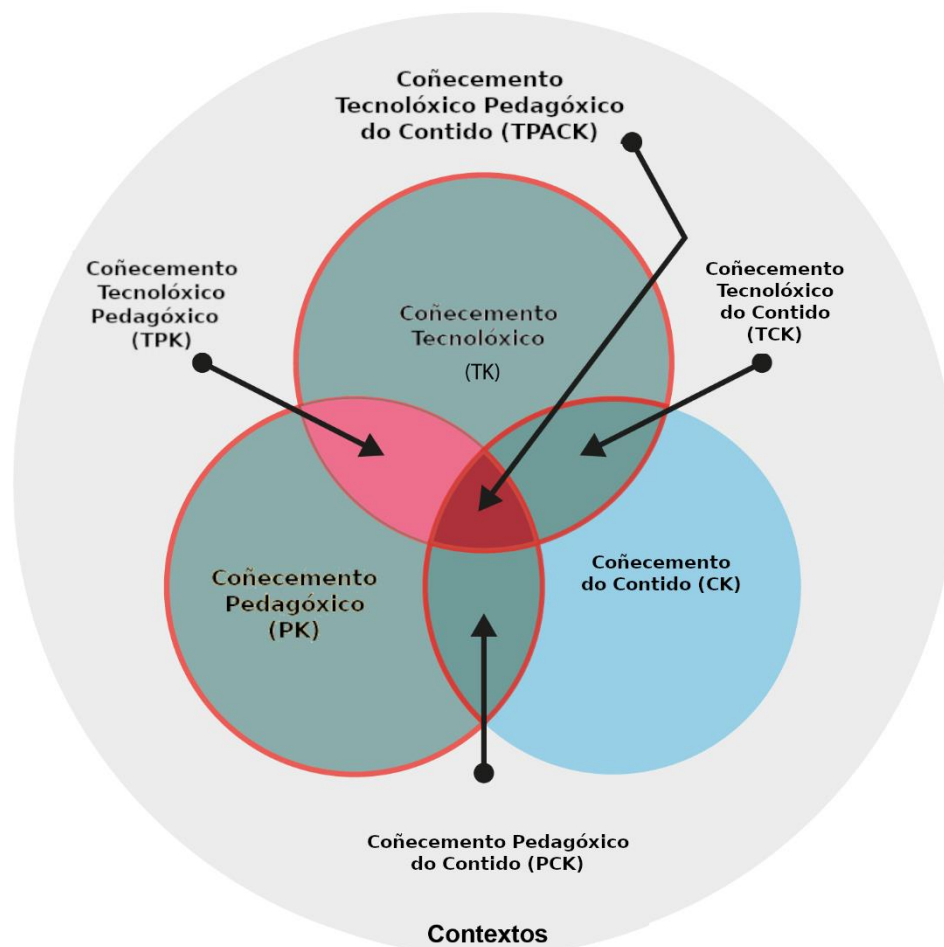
Coñecemento Tecnolóxico Pedagóxico do Contido (TPACK)

Coñecemento Tecnolóxico Pedagóxico (TPK)

Coñecemento Tecnolóxico (TK)

Coñecemento Tecnolóxico do Contido (TCK)

Coñecemento Pedagóxico (PK)

Coñecemento do Contido (CK)

Coñecemento Pedagóxico do Contido (PCK)

Contextos